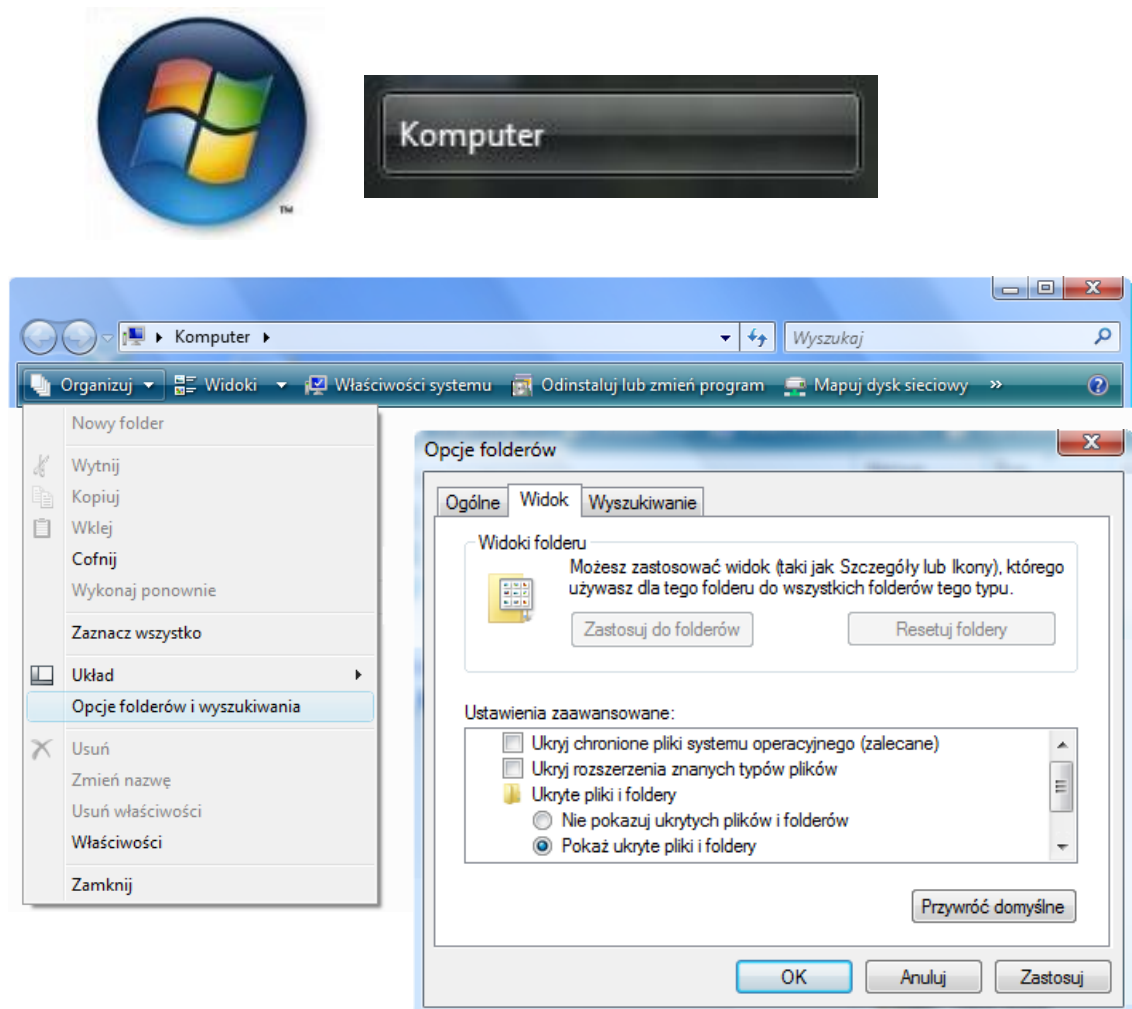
TM

Komputer

Komputer ▸

Wyszukaj

Organizuj ▾ Widoki ▾ Właściwości systemu Odinstaluj lub zmień program Mapuj dysk sieciowy »

Nowy folder
Wytnij
Kopiuj
Wklej
Cofnij
Wykonaj ponownie
Zaznacz wszystko
Układ
Opcje folderów i wyszukiwania
Usuń
Zmień nazwę
Usuń właściwości
Właściwości
Zamknij

Opcje folderów

Ogólne | Widok | Wyszukiwanie

Widoki folderu

Możesz zastosować widok (taki jak Szczegóły lub Ikony), którego używasz dla tego folderu do wszystkich folderów tego typu.

Zastosuj do folderów | Resetuj foldery

Ustawienia zaawansowane:

Ukryj chronione pliki systemu operacyjnego (zalecane)
Ukryj rozszerzenia znanych typów plików
Ukryte pliki i foldery
Nie pokazuj ukrytych plików i folderów
Pokaż ukryte pliki i foldery

Przywróć domyślne

OK | Anuluj | Zastosuj